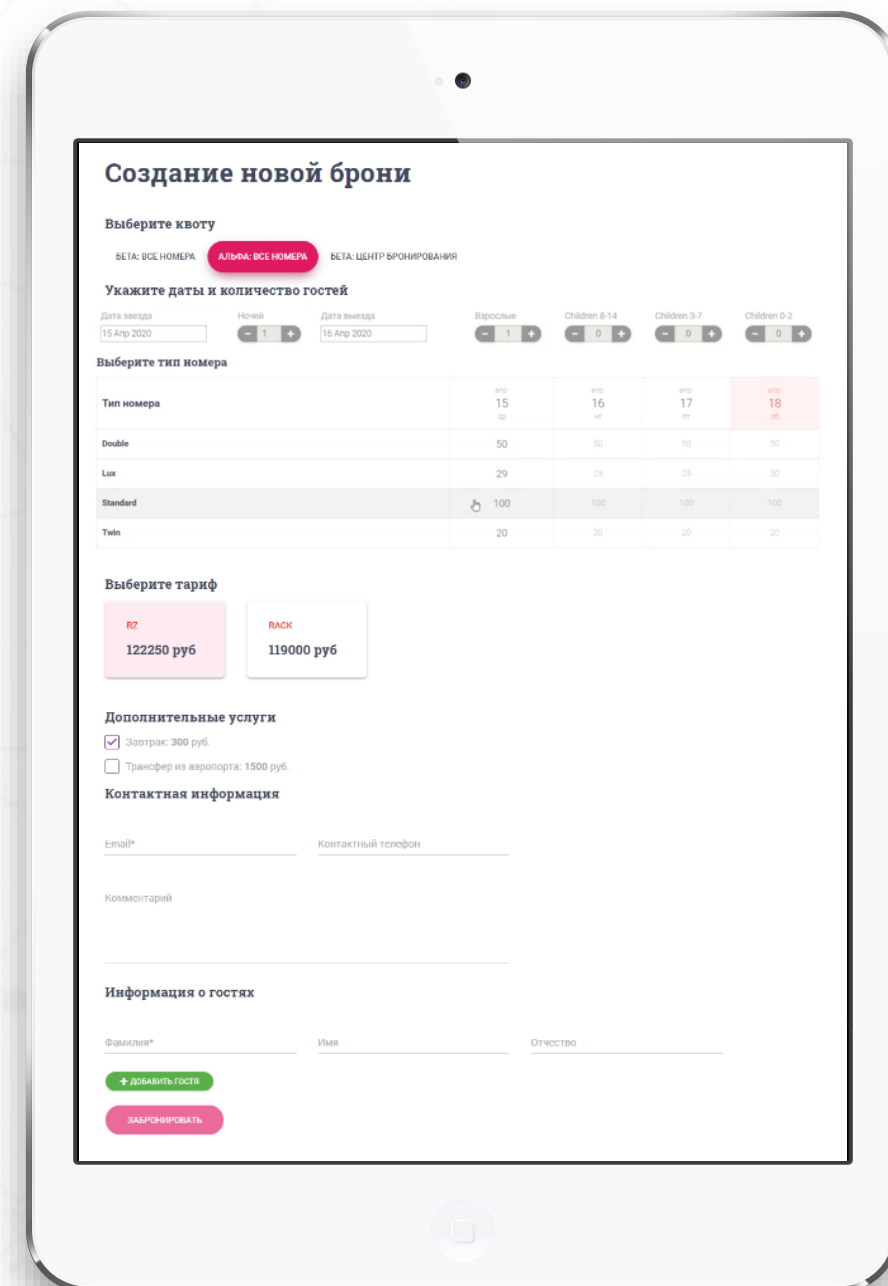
Создание новой брони

Выберите квоту

БЕТА: ВСЕ НОМЕРА АЛЬФА: ВСЕ НОМЕРА БЕТА: ЦЕНТР БРОНИРОВАНИЯ

Укажите даты и количество гостей

Дата заезда 15 Апр 2020
Ночей − 1 +
Дата выезда 16 Апр 2020
Взрослые − 1 +
Children 8-14 − 0 +
Children 3-7 − 0 +
Children 0-2 − 0 +

Выберите тип номера

| Тип номера | апр. 15 ср | апр. 16 чт | апр. 17 пт | апр. 18 сб |
|---|---|---|---|---|
| Double | 50 | 50 | 50 | 50 |
| Lux | 29 | 29 | 29 | 30 |
| Standard | 100 | 100 | 100 | 100 |
| Twin | 20 | 20 | 20 | 20 |

Выберите тариф

RZ
122250 руб

RACK
119000 руб

Дополнительные услуги

Завтрак: 300 руб.
Трансфер из аэропорта: 1500 руб.

Контактная информация

Email*
Контактный телефон
Комментарий

Информация о гостях

Фамилия*
Имя
Отчество

+ ДОБАВИТЬ ГОСТЯ

ЗАБРОНИРОВАТЬ